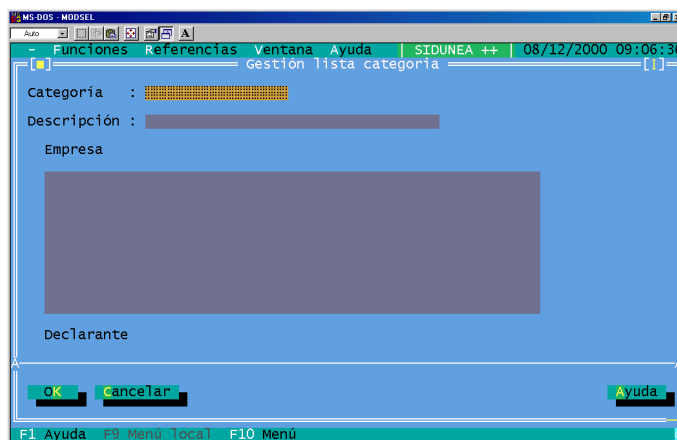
MS-DOS - MODSEL

Auto

A

- Funciones Referencias Ventana Ayuda | SIDUNEA ++ | 08/12/2000 09:06:30

[■] Gestión lista categoria [↑]

Categoría :

Descripción :

Empresa

Declarante

OK Cancelar Ayuda

F1 Ayuda F9 Menú local F10 Menú